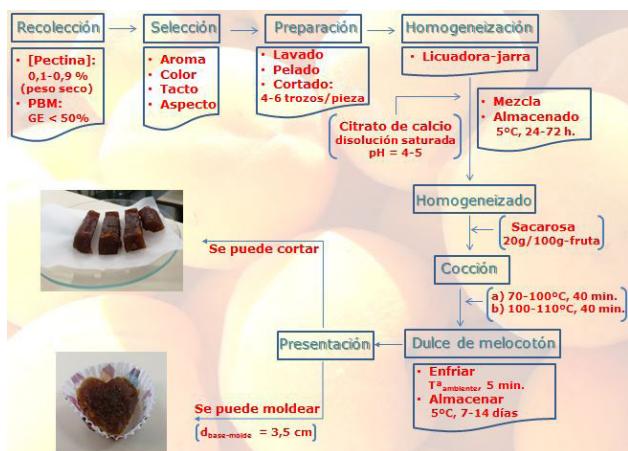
Recolección

• [Pectina]: 0,1-0,9 % (peso seco)
• PBM: GE < 50%

Selección

• Aroma
• Color
• Tacto
• Aspecto

Preparación

• Lavado
• Pelado
• Cortado: 4-6 trozos/pieza

Homogeneización

• Licuadora-jarra

Citrato de calcio disolución saturada pH = 4-5

• Mezcla
• Almacenado 5ºC, 24-72 h.

Homogeneizado

Sacarosa 20g/100g-fruta

Cocción

a) 70-100ºC, 40 min.
b) 100-110ºC, 40 min.

Se puede cortar

Presentación

Dulce de melocotón

• Enfriar $T^{a}_{ambiente}$, 5 min.
• Almacenar 5ºC, 7-14 días

Se puede moldear

($d_{base-molde}$ = 3,5 cm)